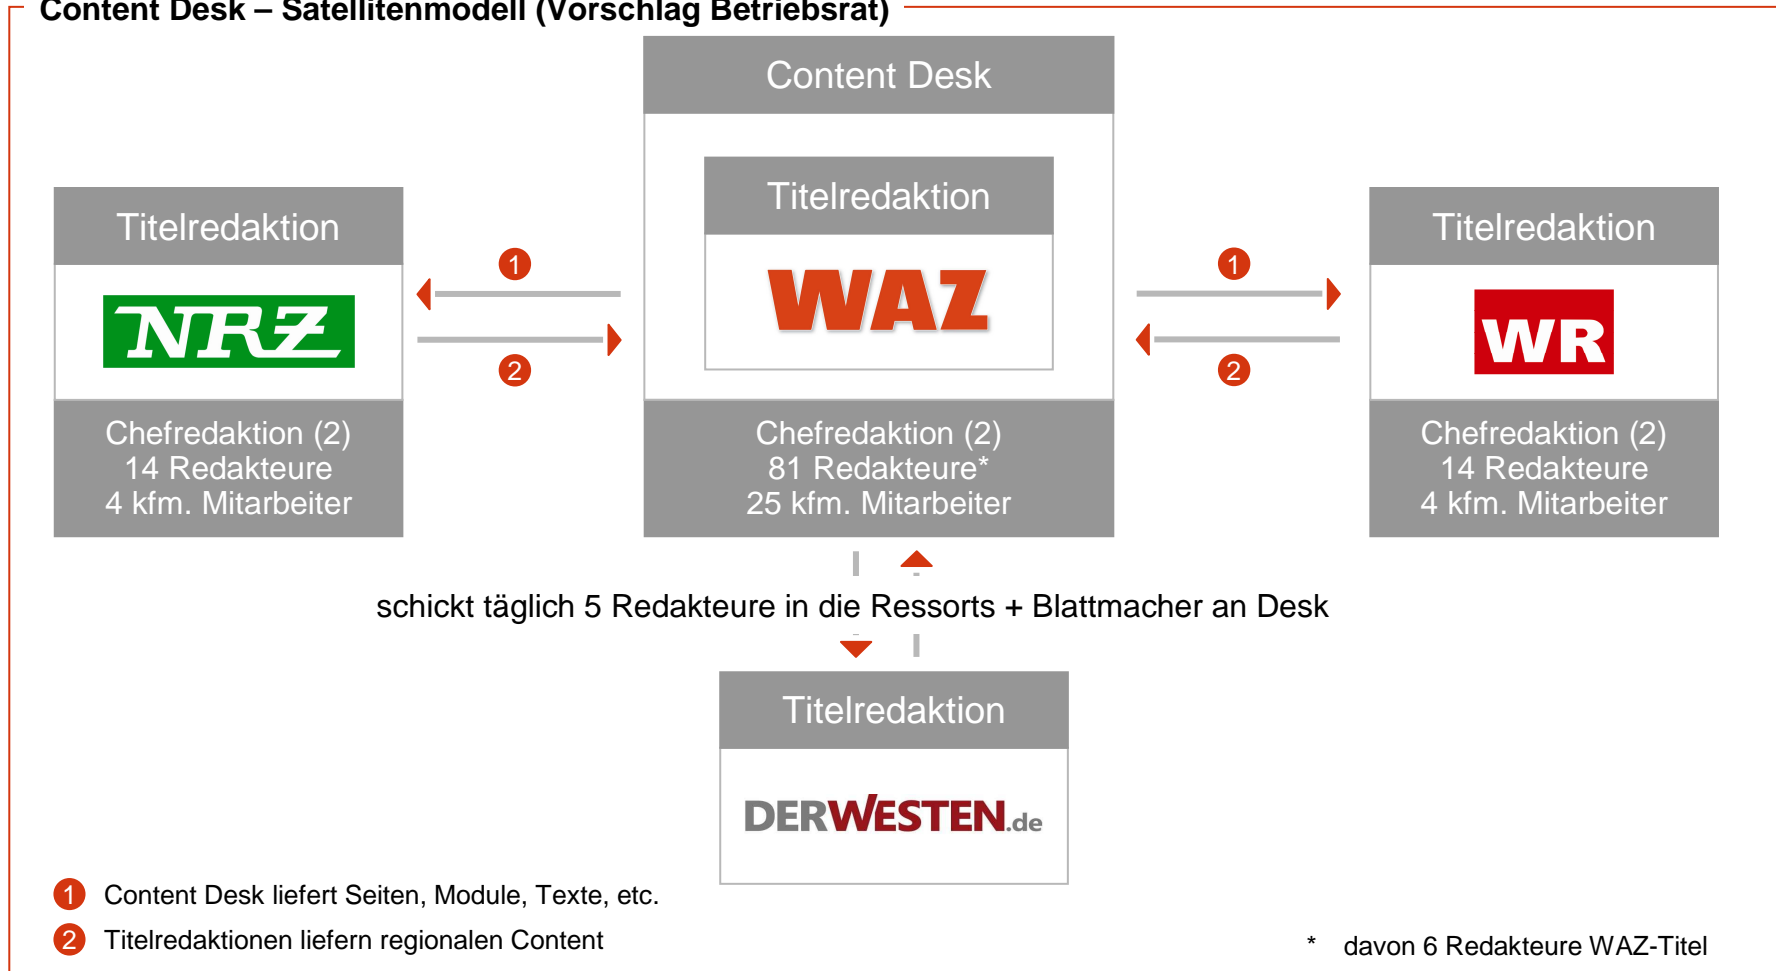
Content Desk – Satellitenmodell (Vorschlag Betriebsrat)

Content Desk

Titelredaktion

WAZ

Chefredaktion (2)
81 Redakteure*
25 kfm. Mitarbeiter

Titelredaktion

NRZ

Chefredaktion (2)
14 Redakteure
4 kfm. Mitarbeiter

1

2

1

2

Titelredaktion

WR

Chefredaktion (2)
14 Redakteure
4 kfm. Mitarbeiter

schickt täglich 5 Redakteure in die Ressorts + Blattmacher an Desk

Titelredaktion

DERWESTEN.de

1 Content Desk liefert Seiten, Module, Texte, etc.

2 Titelredaktionen liefern regionalen Content

* davon 6 Redakteure WAZ-Titel